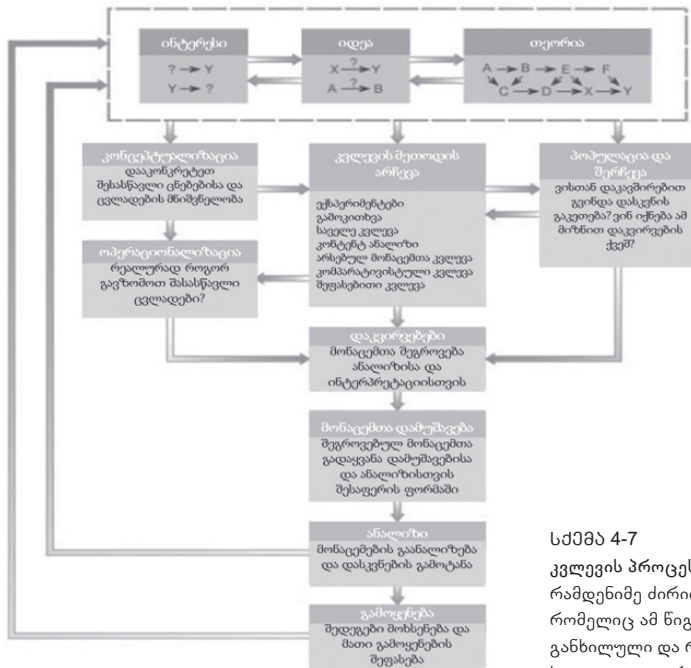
ინტერესი
? → Y
Y → ?

იდეა
X ?→ Y
A ?→ B

თეორია
A → B → E → F
C → D → X → Y

კონცეპტუალიზაცია
დააკონკრეტეთ შესასწავლი ცნებებისა და ცვლადების მნიშვნელობა

კვლევის მეთოდის არჩევა
ექსპერიმენტები
გამოკითხვა
საველე კვლევა
კონტენტ ანალიზი
არსებულ მონაცემთა კვლევა
კომპარატივისტული კვლევა
შეფასებითი კვლევა

პოპულაცია და შერჩევა
ვისთან დაკავშირებით გვინდა დასკვნის გაკეთება? ვინ იქნება ამ მიზნით დაკვირვების ქვეშ?

ოპერაციონალიზაცია
რეალურად როგორ გავზომოთ შესასწავლი ცვლადები?

დაკვირვებები
მონაცემთა შეგროვება ანალიზისა და ინტერპრეტაციისთვის

მონაცემთა დამუშავება
შეგროვებულ მონაცემთა გადაყვანა დამუშავებისა და ანალიზისთვის შესაფერის ფორმაში

ანალიზი
მონაცემების გაანალიზება და დასკვნების გამოტანა

გამოყენება
შედეგები მოხსენება და მათი გამოყენების შეფასება

სქემა 4-7
კვლევის პროცეს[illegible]
რამდენიმე ძირი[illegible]
რომელიც ამ წიგ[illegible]
განხილული და რ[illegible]